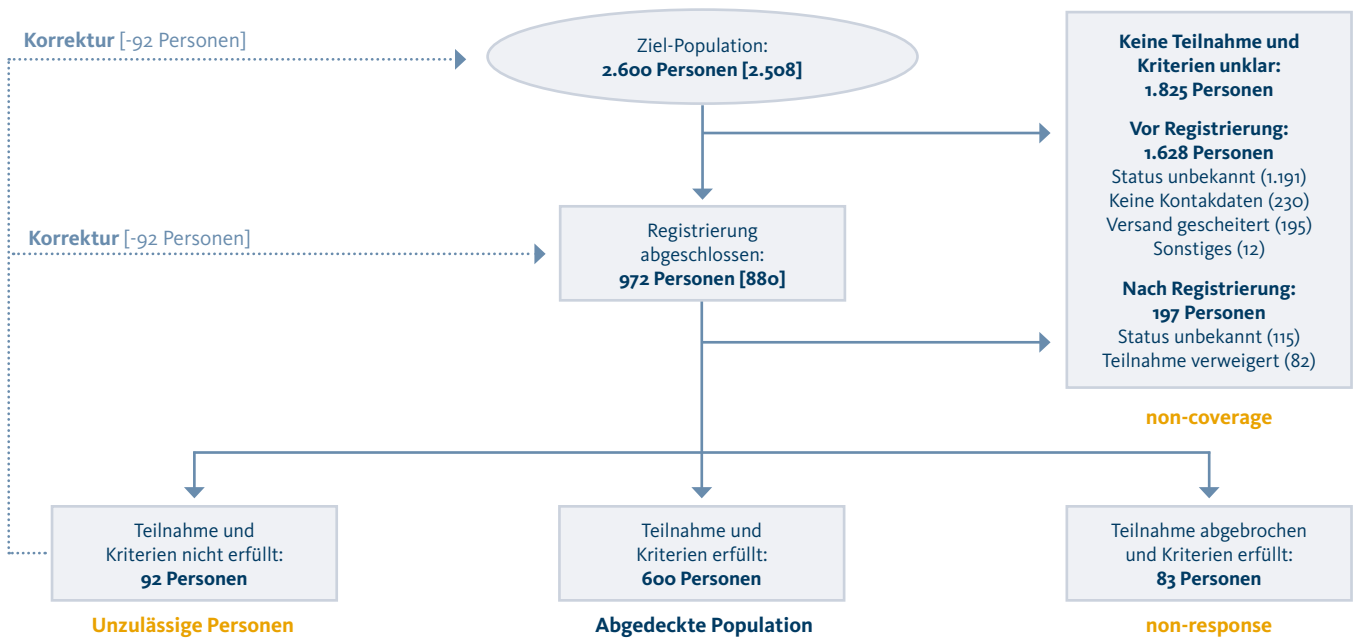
**Korrektur** [-92 Personen]

Ziel-Population:
**2.600 Personen [2.508]**

**Keine Teilnahme und Kriterien unklar: 1.825 Personen**

**Vor Registrierung: 1.628 Personen**
Status unbekannt (1.191)
Keine Kontakdaten (230)
Versand gescheitert (195)
Sonstiges (12)

**Nach Registrierung: 197 Personen**
Status unbekannt (115)
Teilnahme verweigert (82)

**non-coverage**

**Korrektur** [-92 Personen]

Registrierung abgeschlossen:
**972 Personen [880]**

Teilnahme und Kriterien nicht erfüllt:
**92 Personen**

**Unzulässige Personen**

Teilnahme und Kriterien erfüllt:
**600 Personen**

**Abgedeckte Population**

Teilnahme abgebrochen und Kriterien erfüllt:
**83 Personen**

**non-response**